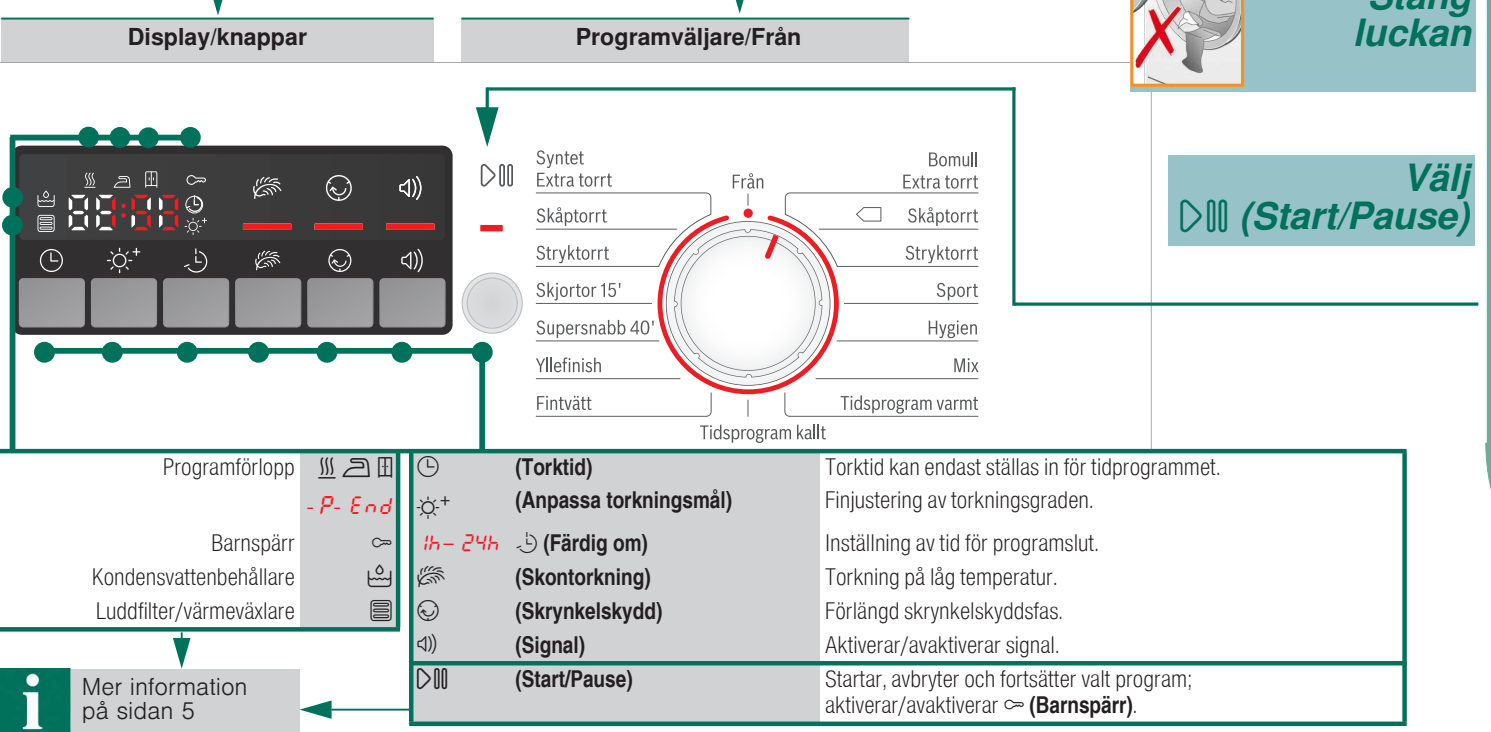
Display/knappar

Programväljare/Från

Stäng luckan

Välj ▷ǁ (Start/Pause)

88:88

Syntet
Extra torrt
Skåptorrt
Stryktorrt
Skjortor 15'
Supersnabb 40'
Yllefinish
Fintvätt

Från

Bomull
Extra torrt
Skåptorrt
Stryktorrt
Sport
Hygien
Mix
Tidsprogram varmt

Tidsprogram kallt

| Programförlopp | | |
|---|---|---|
| | -P- End | |
| Barnspärr | | |
| Kondensvattenbehållare | | |
| Luddfilter/värmeväxlare | | |

| | | |
|---|---|---|
| | (Torktid) | Torktid kan endast ställas in för tidprogrammet. |
| | (Anpassa torkningsmål) | Finjustering av torkningsgraden. |
| 1h– 24h | (Färdig om) | Inställning av tid för programslut. |
| | (Skontorkning) | Torkning på låg temperatur. |
| | (Skrynkelskydd) | Förlängd skrynkelskyddsfas. |
| | (Signal) | Aktiverar/avaktiverar signal. |
| ▷ǁ | (Start/Pause) | Startar, avbryter och fortsätter valt program; aktiverar/avaktiverar (Barnspärr). |

i Mer information på sidan 5